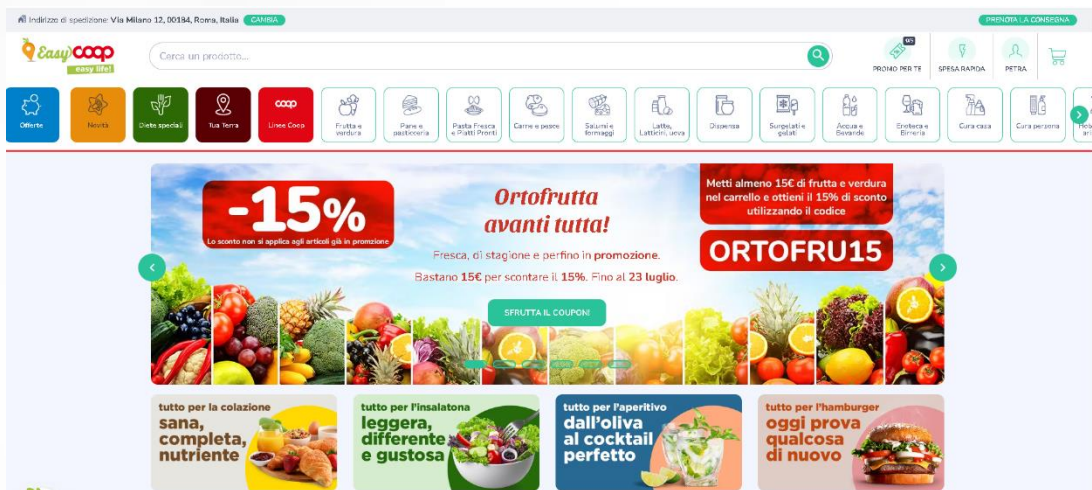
Indirizzo di spedizione: Via Milano 12, 00184, Roma, Italia CAMBIA

PRENOTA LA CONSEGNA

Easy coop easy life!

Cerca un prodotto...

PROMO PER TE SPESA RAPIDA PETRA

Offerte Novità Diete speciali Tua Terra Linee Coop Frutta e verdura Pane e pasticceria Pasta Fresca e Piatti Pronti Carne e pesce Salumi e formaggi Latte, Latticini, uova Dispensa Surgelati e gelati Acqua e Bevande Enoteca e Birreria Cura casa Cura persona

-15%
Lo sconto non si applica agli articoli già in promozione

Ortofrutta avanti tutta!

Fresca, di stagione e perfino in promozione.
Bastano 15€ per scontare il 15%. Fino al 23 luglio.

Metti almeno 15€ di frutta e verdura nel carrello e ottieni il 15% di sconto utilizzando il codice

ORTOFRU15

SFRUTTA IL COUPON!

tutto per la colazione
sana, completa, nutriente

tutto per l'insalatona
leggera, differente e gustosa

tutto per l'aperitivo
dall'oliva al cocktail perfetto

tutto per l'hamburger
oggi prova qualcosa di nuovo